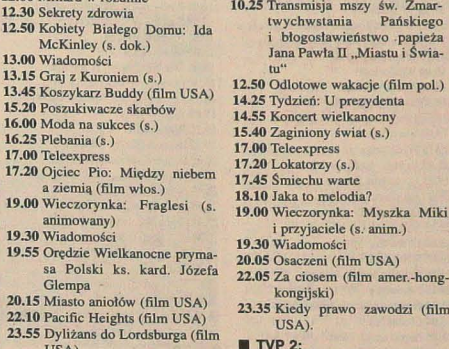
12.30 Sekrety zdrowia
12.50 Kobiety Białego Domu: Ida McKinley (s. dok.)
13.00 Wiadomości
13.15 Graj z Kuroniem (s.)
13.45 Koszykarz Buddy (film USA)
15.20 Poszukiwacze skarbów
16.00 Moda na sukces (s.)
16.25 Plebania (s.)
17.00 Teleexpress
17.20 Ojciec Pio: Między niebem a ziemią (film włos.)
19.00 Wieczorynka: Fraglesi (s. animowany)
19.30 Wiadomości
19.55 Orędzie Wielkanocne prymasa Polski ks. kard. Józefa Glempa
20.15 Miasto aniołów (film USA)
22.10 Pacific Heights (film USA)
23.55 Dyliżans do Lordsburga (film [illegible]

10.25 Transmisja mszy św. Zmartwychwstania Pańskiego i błogosławieństwo papieża Jana Pawła II „Miastu i Światu"
12.50 Odlotowe wakacje (film pol.)
14.25 Tydzień: U prezydenta
14.55 Koncert wielkanocny
15.40 Zaginiony świat (s.)
17.00 Teleexpress
17.20 Lokatorzy (s.)
17.45 Śmiechu warte
18.10 Jaka to melodia?
19.00 Wieczorynka: Myszka Miki i przyjaciele (s. anim.)
19.30 Wiadomości
20.05 Osaczeni (film USA)
22.05 Za ciosem (film amer.-hongkongijski)
23.35 Kiedy prawo zawodzi (film USA).

TVP 2: